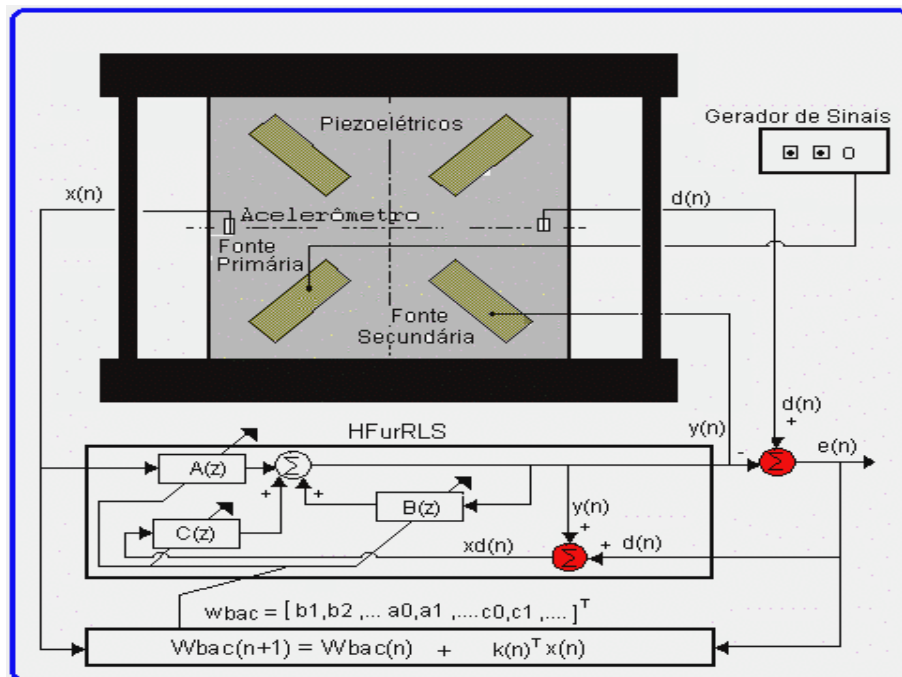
Piezoelétricos

Gerador de Sinais

x(n)

Acelerômetro

d(n)

Fonte Primária

Fonte Secundária

d(n)
+

HFurRLS

y(n)

-

e(n)

A(z)

$\Sigma$

+

+

B(z)

y(n)
+

C(z)

xd(n)

+ d(n)

$\Sigma$

$\Sigma$

wbac = [ b1,b2 ,... a0,a1 ,....c0,c1 ,.... ]$^T$

Wbac(n+1) = Wbac(n) + k(n)$^T$ x(n)